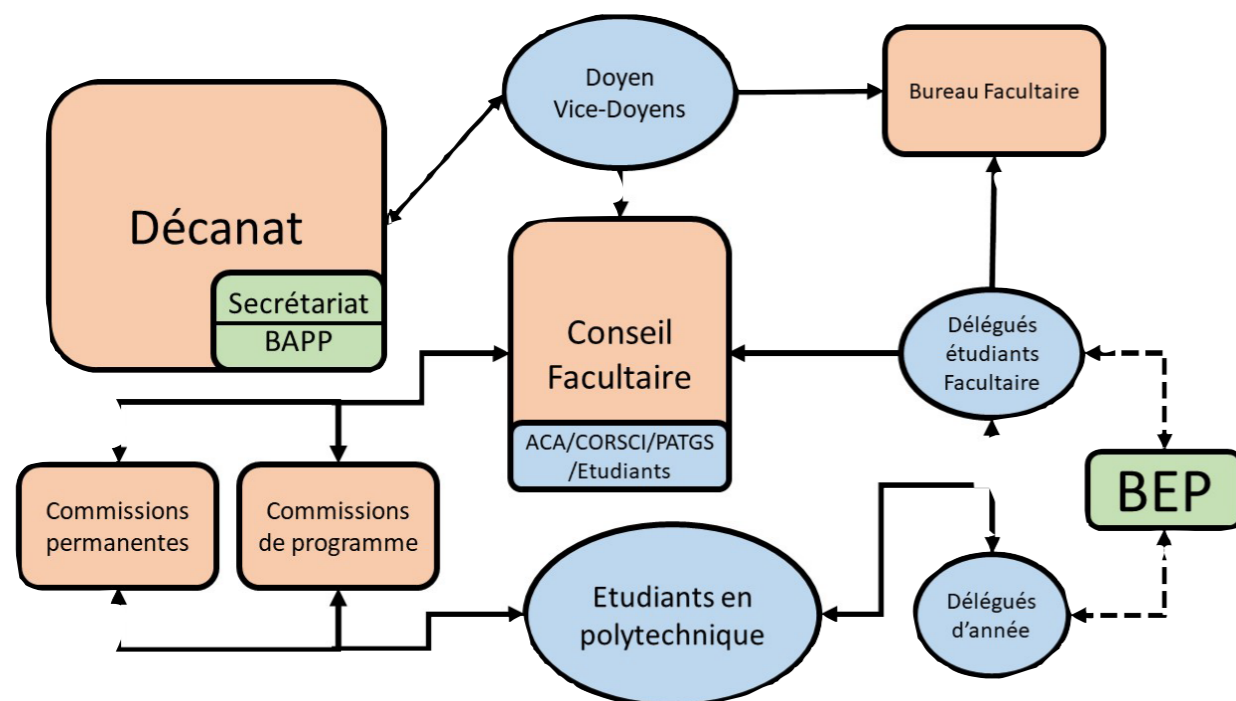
Doyen
Vice-Doyens

Bureau Facultaire

Décanat

Secrétariat

BAPP

Conseil Facultaire

ACA/CORSCI/PATGS /Etudiants

Délégués étudiants Facultaire

BEP

Commissions permanentes

Commissions de programme

Etudiants en polytechnique

Délégués d'année